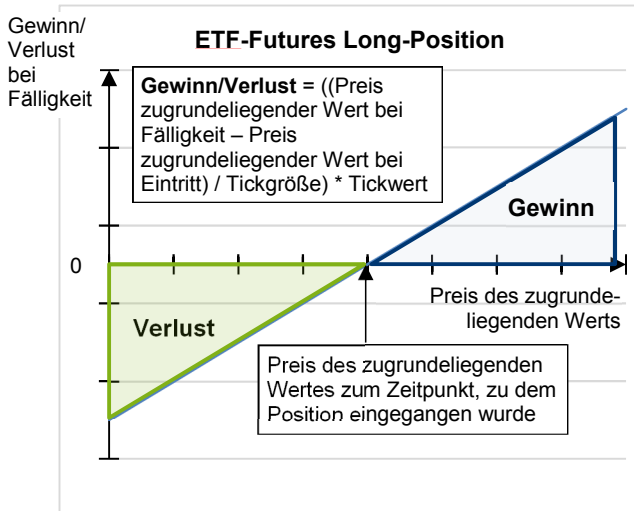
Gewinn/ Verlust bei Fälligkeit

ETF-Futures Long-Position

**Gewinn/Verlust** = ((Preis zugrundeliegender Wert bei Fälligkeit – Preis zugrundeliegender Wert bei Eintritt) / Tickgröße) * Tickwert

Gewinn

0

Preis des zugrundeliegenden Werts

Verlust

Preis des zugrundeliegenden Wertes zum Zeitpunkt, zu dem Position eingegangen wurde